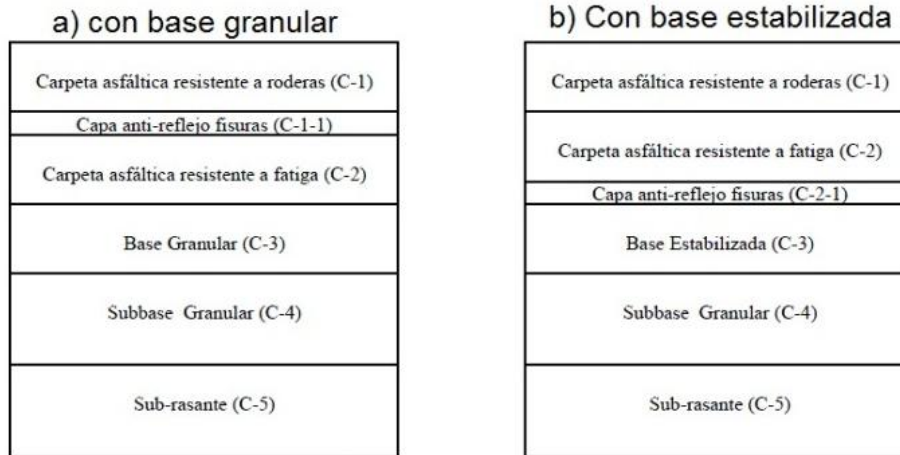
a) con base granular

Carpeta asfáltica resistente a roderas (C-1)

Capa anti-reflejo fisuras (C-1-1)

Carpeta asfáltica resistente a fatiga (C-2)

Base Granular (C-3)

Subbase Granular (C-4)

Sub-rasante (C-5)

b) Con base estabilizada

Carpeta asfáltica resistente a roderas (C-1)

Carpeta asfáltica resistente a fatiga (C-2)

Capa anti-reflejo fisuras (C-2-1)

Base Estabilizada (C-3)

Subbase Granular (C-4)

Sub-rasante (C-5)